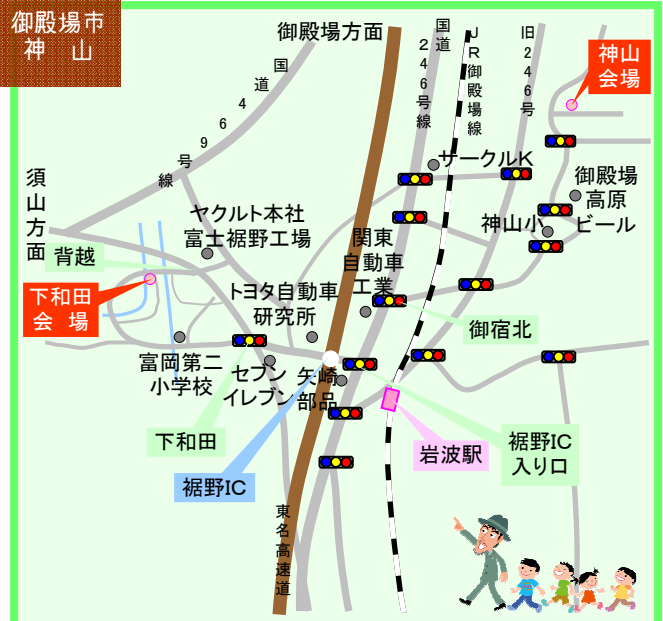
御殿場市
神　山

御殿場方面

国道246号線

JR御殿場線

旧246号

神山会場

国道469号線

須山方面

サークルK

御殿場高原ビール

ヤクルト本社富士裾野工場

関東自動車工業

神山小

背越

下和田会場

トヨタ自動車研究所

御宿北

富岡第二小学校

セブンイレブン

矢崎部品

下和田

岩波駅

裾野IC入り口

裾野IC

東名高速道